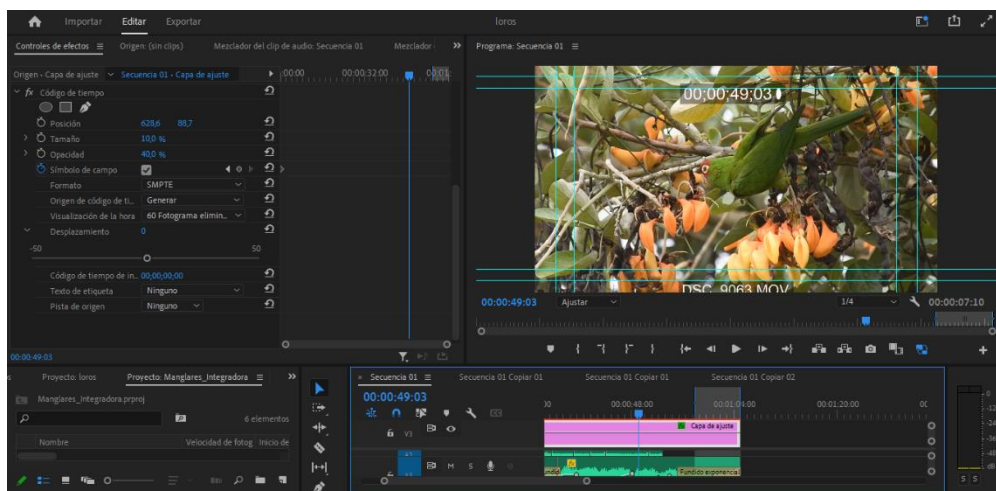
Importar Editar Exportar

loros

Controles de efectos ≡ Origen: (sin clips) Mezclador del clip de audio: Secuencia 01 Mezclador >> Programa: Secuencia 01 ≡

Origen - Capa de ajuste Secuencia 01 - Capa de ajuste :00:00 00:00:32:00 00:01

fx Código de tiempo

Posición 628,6 88,7

Tamaño 10,0 %

Opacidad 40,0 %

Símbolo de campo

Formato SMPTE

Origen de código de ti... Generar

Visualización de la hora 60 Fotograma elimin...

Desplazamiento 0

-50 50

Código de tiempo de in... 00;00;00;00

Texto de etiqueta Ninguno

Pista de origen Ninguno

00:00:49:03

00;00;49;03

DSC_9063.MOV

00:00:49:03 Ajustar 1/4 00:00:07:10

Proyecto: loros Proyecto: Manglares_Integradora ≡ >>

Manglares_Integradora.prproj

6 elementos

Nombre Velocidad de fotog Inicio de

Secuencia 01 ≡ Secuencia 01 Copiar 01 Secuencia 01 Copiar 01 Secuencia 01 Copiar 02

00:00:49:03

00:00:48:00 00:01:04:00 00:01:20:00

V3

Capa de ajuste

Fundido exponencial

S S